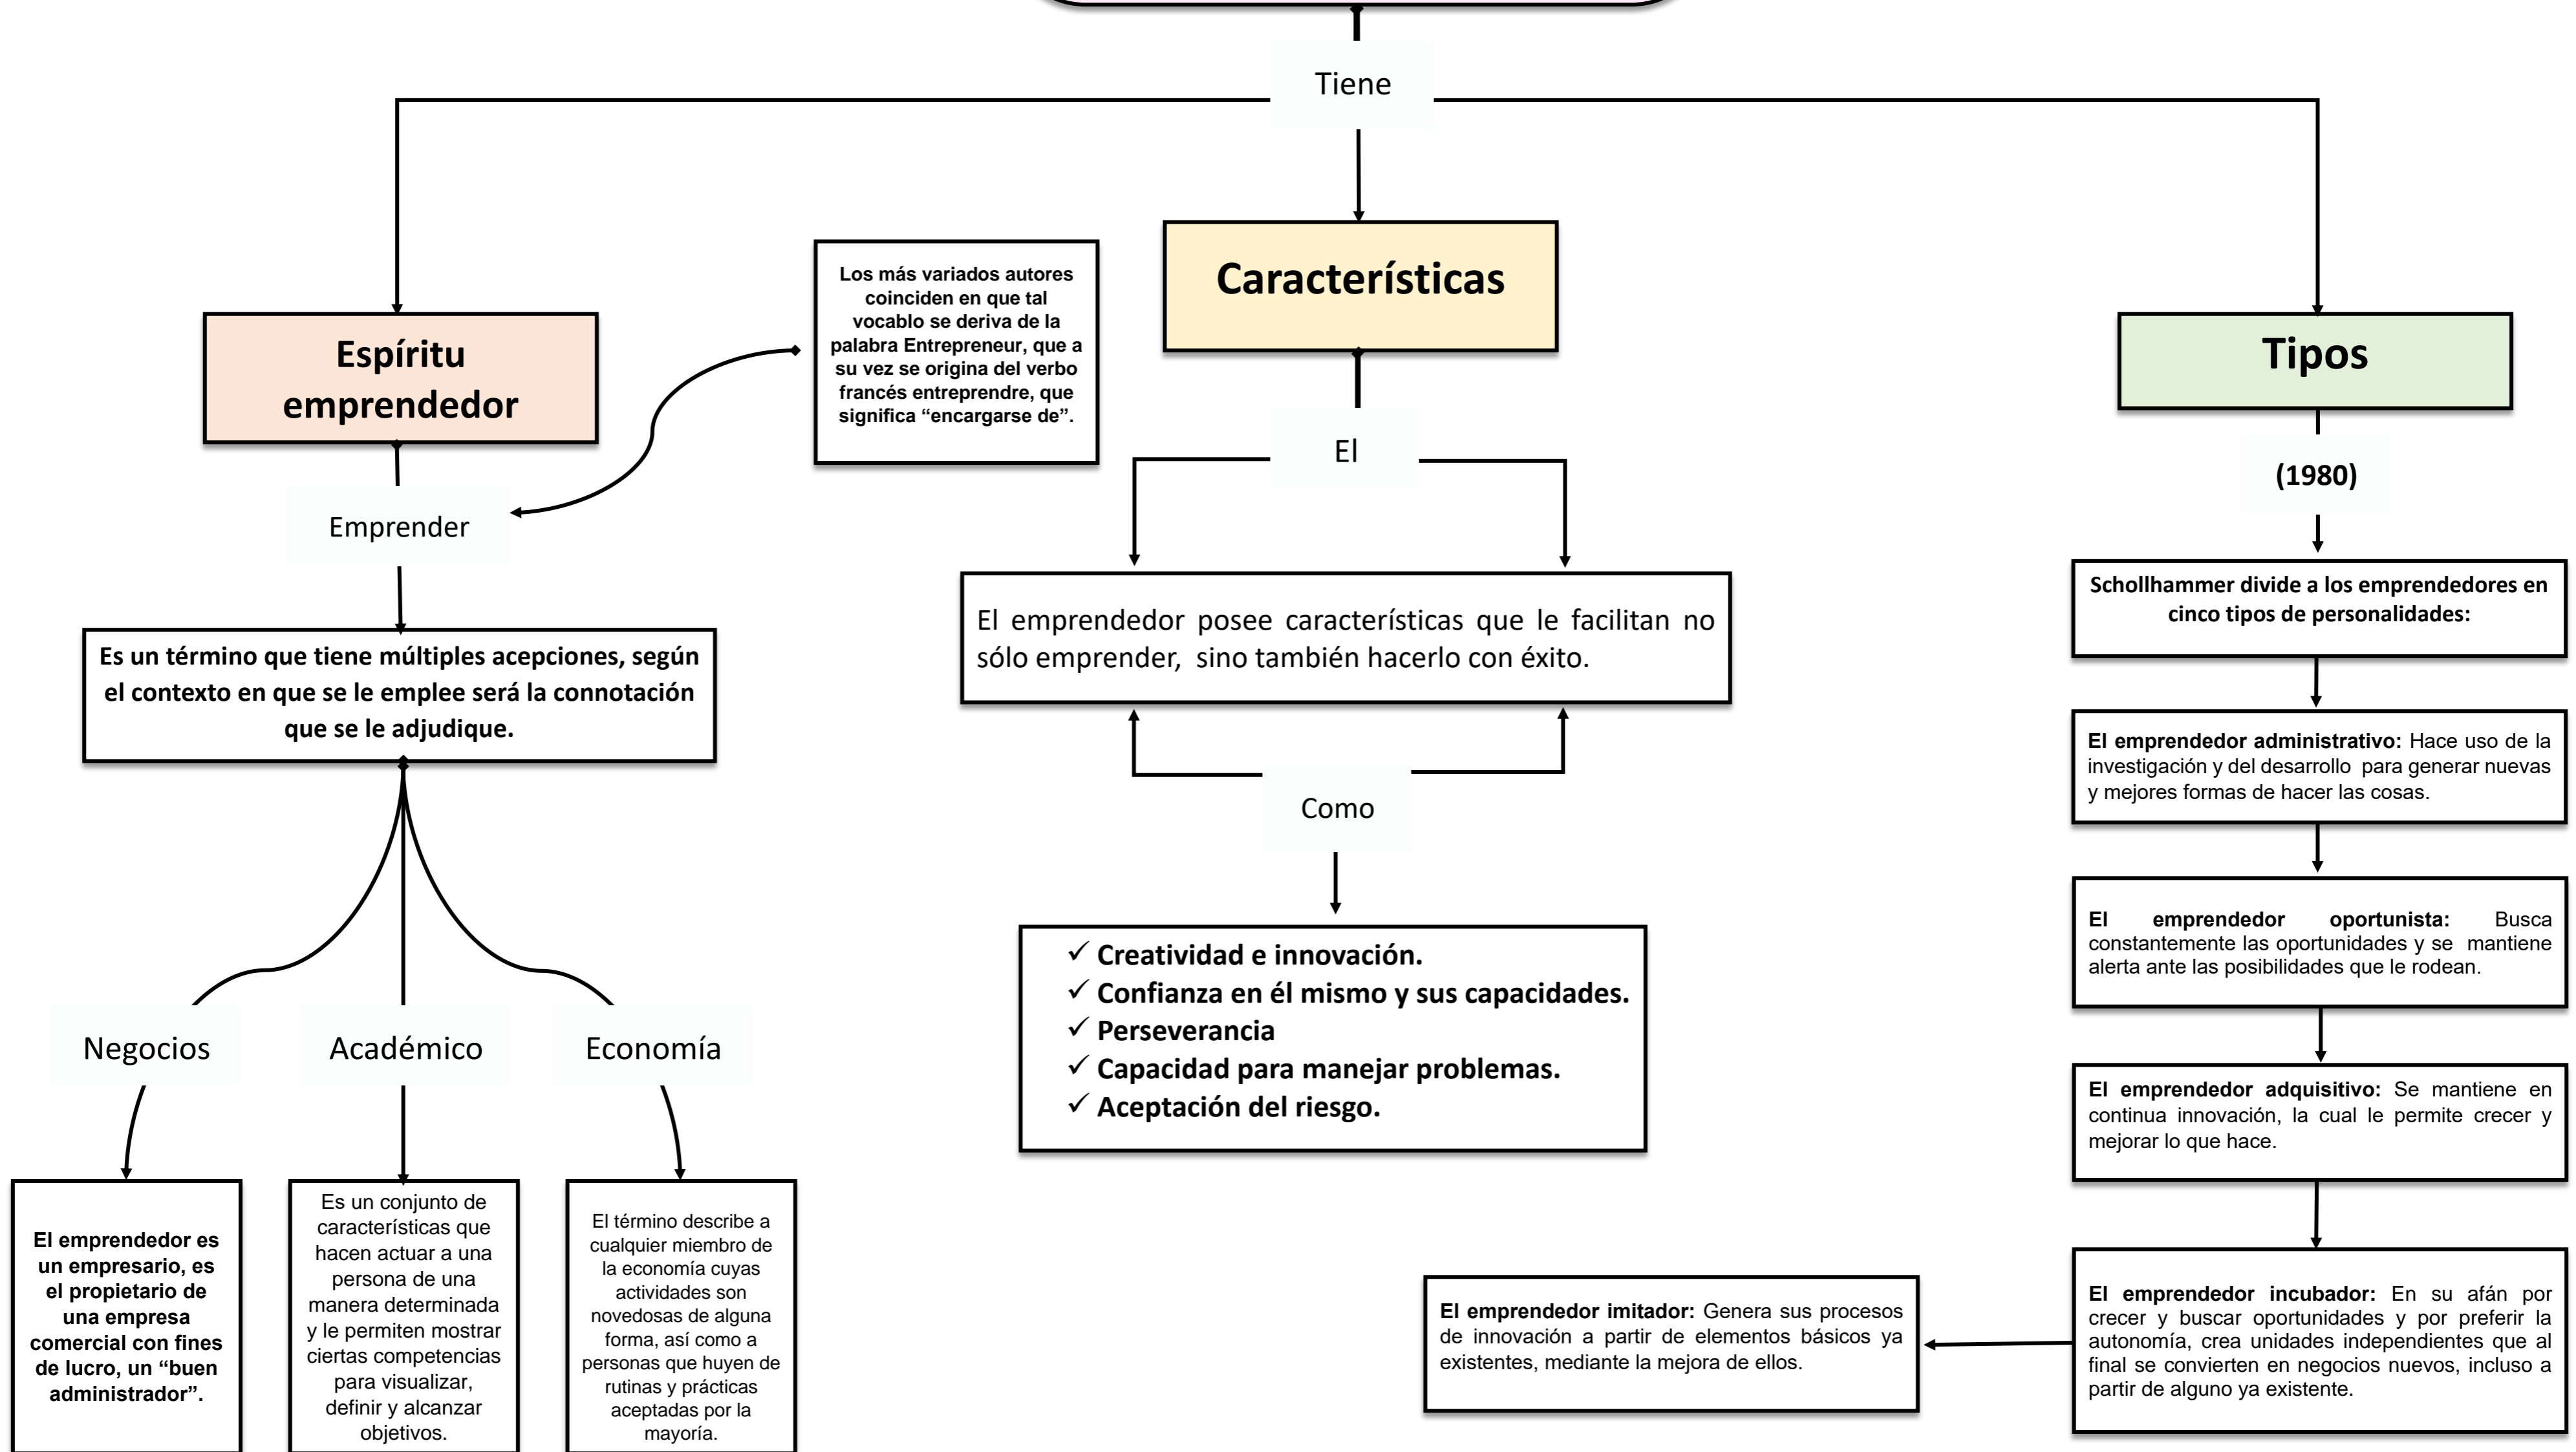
Tiene

Espíritu emprendedor

Emprender

Los más variados autores coinciden en que tal vocablo se deriva de la palabra Entrepreneur, que a su vez se origina del verbo francés entreprendre, que significa "encargarse de".

Es un término que tiene múltiples acepciones, según el contexto en que se le emplee será la connotación que se le adjudique.

Negocios

Académico

Economía

El emprendedor es un empresario, es el propietario de una empresa comercial con fines de lucro, un "buen administrador".

Es un conjunto de características que hacen actuar a una persona de una manera determinada y le permiten mostrar ciertas competencias para visualizar, definir y alcanzar objetivos.

El término describe a cualquier miembro de la economía cuyas actividades son novedosas de alguna forma, así como a personas que huyen de rutinas y prácticas aceptadas por la mayoría.

Características

El

El emprendedor posee características que le facilitan no sólo emprender, sino también hacerlo con éxito.

Como

✓ Creatividad e innovación.
✓ Confianza en él mismo y sus capacidades.
✓ Perseverancia
✓ Capacidad para manejar problemas.
✓ Aceptación del riesgo.

Tipos

(1980)

Schollhammer divide a los emprendedores en cinco tipos de personalidades:

El emprendedor administrativo: Hace uso de la investigación y del desarrollo para generar nuevas y mejores formas de hacer las cosas.

El emprendedor oportunista: Busca constantemente las oportunidades y se mantiene alerta ante las posibilidades que le rodean.

El emprendedor adquisitivo: Se mantiene en continua innovación, la cual le permite crecer y mejorar lo que hace.

El emprendedor incubador: En su afán por crecer y buscar oportunidades y por preferir la autonomía, crea unidades independientes que al final se convierten en negocios nuevos, incluso a partir de alguno ya existente.

El emprendedor imitador: Genera sus procesos de innovación a partir de elementos básicos ya existentes, mediante la mejora de ellos.